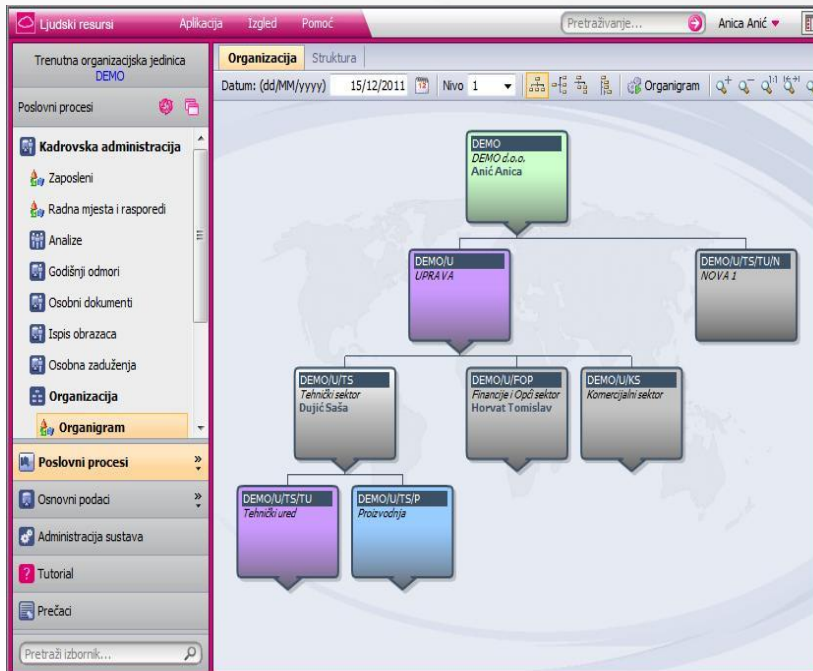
Ljudski resursi Aplikacija Izgled Pomoć Pretraživanje... Anica Anić

Trenutna organizacijska jedinica
DEMO

Poslovni procesi

Kadrovska administracija
Zaposleni
Radna mjesta i rasporedi
Analize
Godišnji odmori
Osobni dokumenti
Ispis obrazaca
Osobna zaduženja
Organizacija
Organigram

Poslovni procesi
Osnovni podaci
Administracija sustava
Tutorial
Prečaci
Pretraži izbornik...

Organizacija Struktura

Datum: (dd/MM/yyyy) 15/12/2011 Nivo 1 Organigram

DEMO
DEMO d.o.o.
Anić Anica

DEMO/U
UPRAVA

DEMO/U/TS/TU/N
NOVA 1

DEMO/U/TS
Tehnički sektor
Dujić Saša

DEMO/U/FOP
Financije i Opći sektor
Horvat Tomislav

DEMO/U/KS
Komercijalni sektor

DEMO/U/TS/TU
Tehnički ured

DEMO/U/TS/P
Proizvodnja